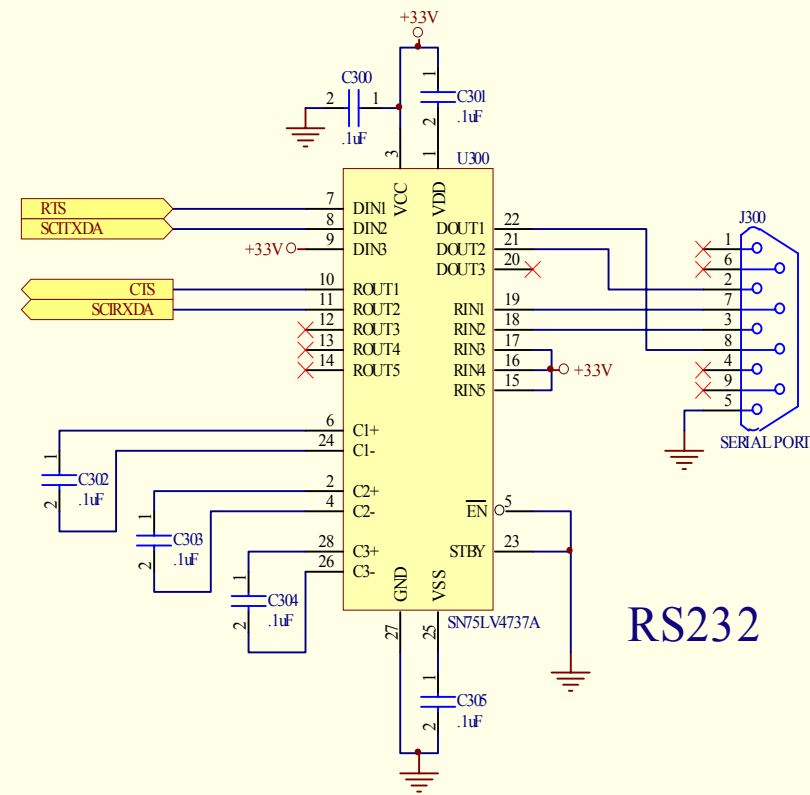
+33V

C300
2 1
.1uF

1
C301
2 .1uF

3 1 U300
VCC VDD

RTS 7 DIN1
SCITXDA 8 DIN2
+33V 9 DIN3

DOUT1 22
DOUT2 21
DOUT3 20

J300
1
6
2
7
3
8
4
9
5

CTS 10 ROUT1
SCIRXDA 11 ROUT2
12 ROUT3
13 ROUT4
14 ROUT5

RIN1 19
RIN2 18
RIN3 17
RIN4 16 +33V
RIN5 15

SERIAL PORT

6 C1+
24 C1-

1
C302
2 .1uF

2 C2+
4 C2-

1
C303
2 .1uF

$\overline{EN}$ 5

STBY 23

28 C3+
26 C3-

1
C304
2 .1uF

GND VSS
27 25
SN75LV4737A

RS232

1
C305
2 .1uF